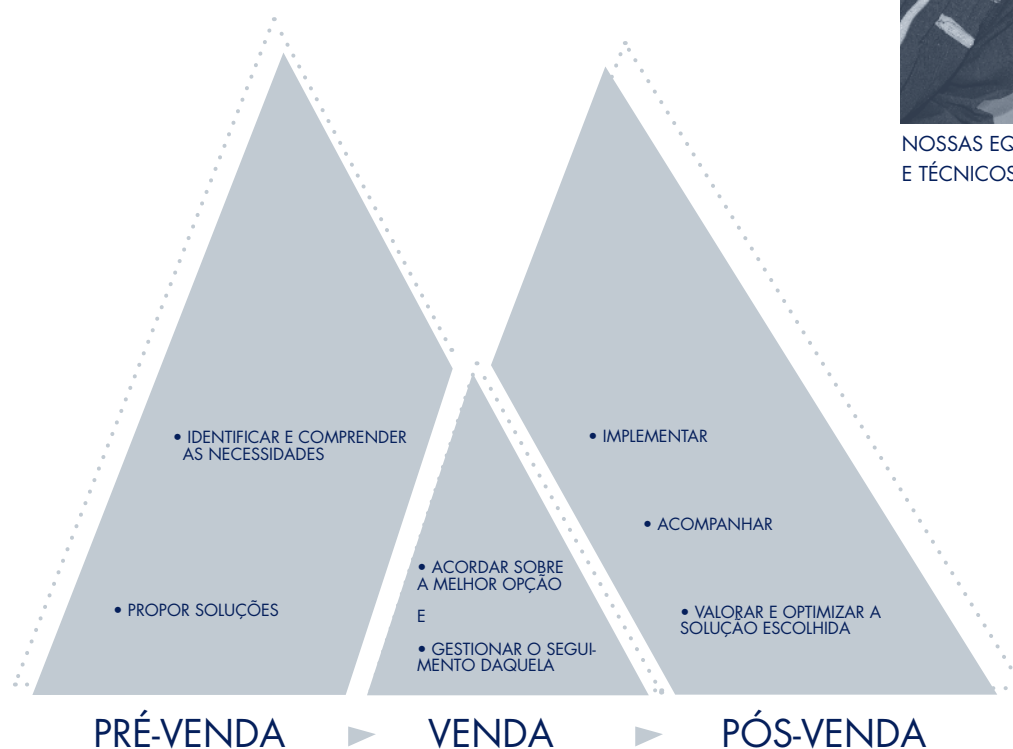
NOSSAS EQ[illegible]
E TÉCNICOS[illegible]

• IDENTIFICAR E COMPRENDER AS NECESSIDADES

• PROPOR SOLUÇÕES

• ACORDAR SOBRE A MELHOR OPÇÃO

E

• GESTIONAR O SEGUIMENTO DAQUELA

• IMPLEMENTAR

• ACOMPANHAR

• VALORAR E OPTIMIZAR A SOLUÇÃO ESCOLHIDA

PRÉ-VENDA VENDA PÓS-VENDA